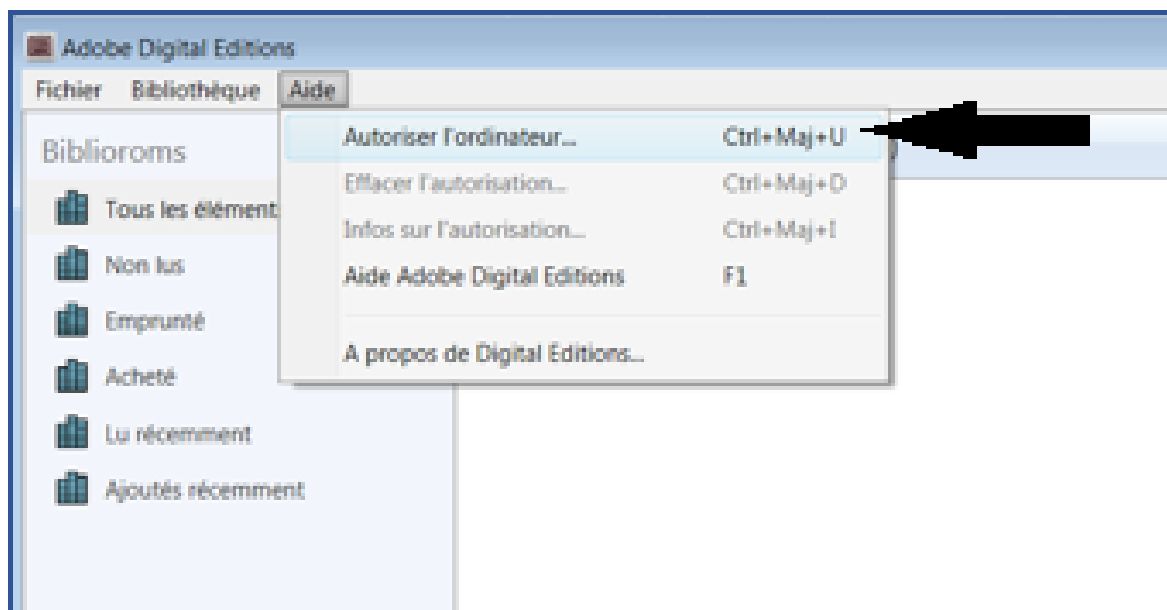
Adobe Digital Editions

Fichier Bibliothèque Aide

Autoriser l'ordinateur... Ctrl+Maj+U

Effacer l'autorisation... Ctrl+Maj+D

Infos sur l'autorisation... Ctrl+Maj+I

Aide Adobe Digital Editions F1

A propos de Digital Editions...

Biblioroms

Tous les élément

Non lus

Emprunté

Acheté

Lu récemment

Ajoutés récemment